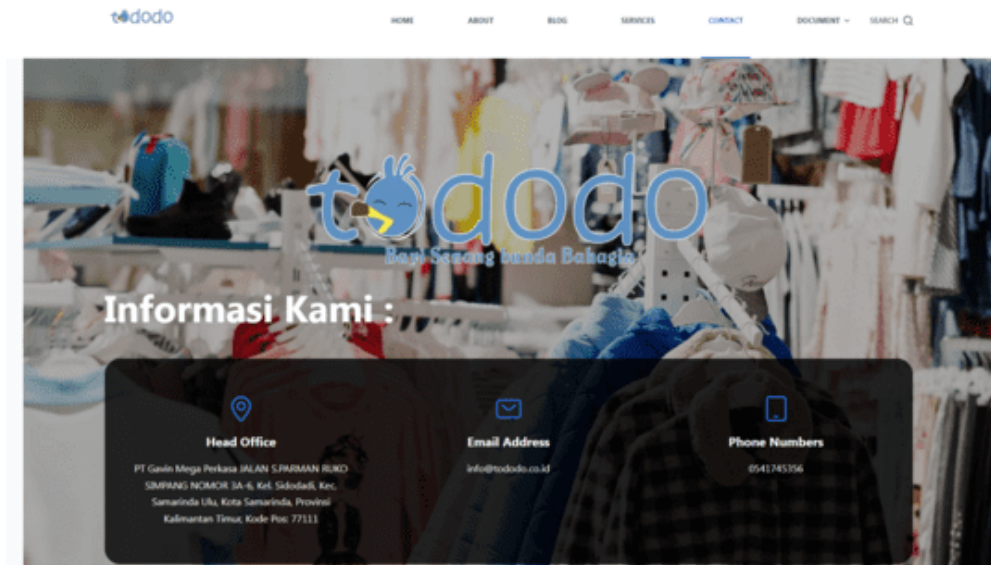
tododo

HOME ABOUT BLOG SERVICES CONTACT DOCUMENT SEARCH

tododo
Bayi Senang Bunda Bahagia

Informasi Kami :

Head Office
PT Gavin Mega Perkasa JALAN S.PARMAN RUKO SIMPANG NOMOR 3A-6, Kel. Sidodadi, Kec. Samarinda Ulu, Kota Samarinda, Provinsi Kalimantan Timur, Kode Pos: 77111

Email Address
info@tododo.co.id

Phone Numbers
0541745356